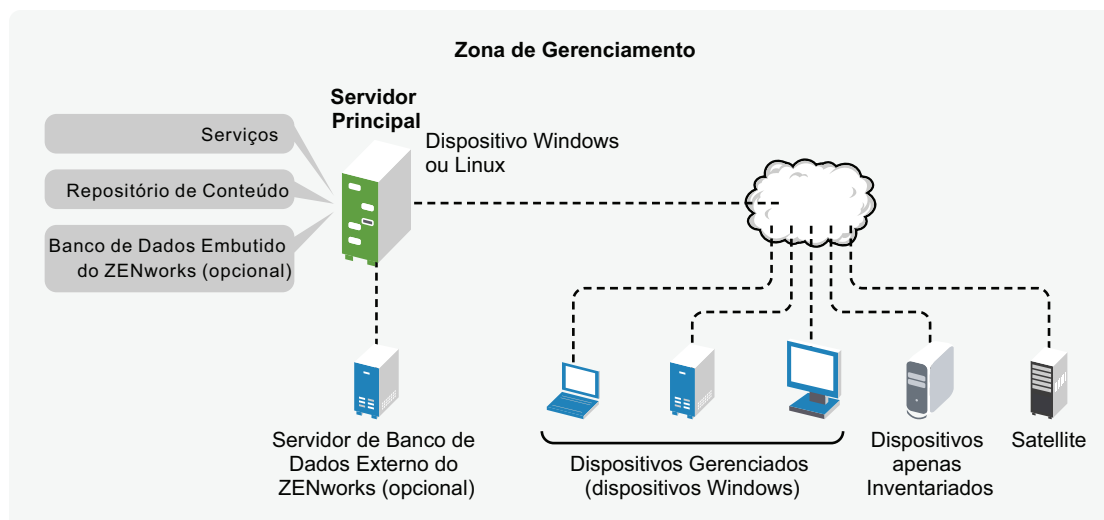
Zona de Gerenciamento

Servidor Principal

Serviços

Repositório de Conteúdo

Banco de Dados Embutido do ZENworks (opcional)

Dispositivo Windows ou Linux

Servidor de Banco de Dados Externo do ZENworks (opcional)

Dispositivos Gerenciados (dispositivos Windows)

Dispositivos apenas Inventariados

Satellite